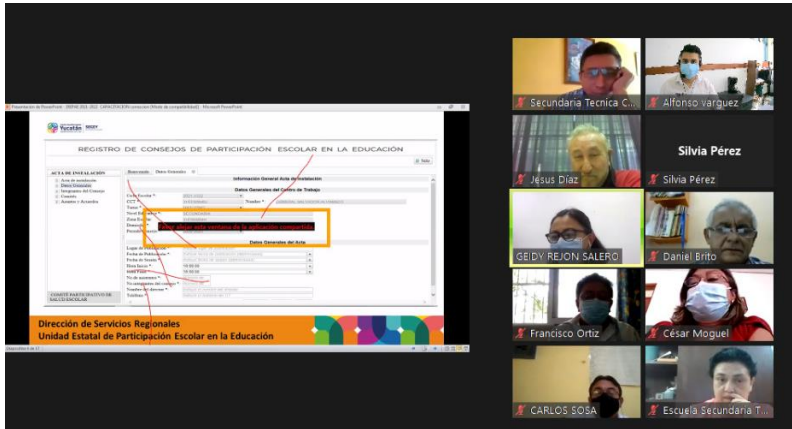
Presentación de PowerPoint - REPUCE 2021-2022 - CAPACITACIÓN [Modo de compatibilidad] - Microsoft PowerPoint

Yucatán SEGEY

REGISTRO DE CONSEJOS DE PARTICIPACIÓN ESCOLAR EN LA EDUCACIÓN

Salir

ACTA DE INSTALACIÓN

Acta de instalación

Datos Generales

Integrantes del Consejo

Comités

Acuerdos y Acuerdos

Bienvenido Datos Generales

Información General Acta de Instalación

Datos Generales del Centro de Trabajo

Ciclo Escolar *

CCT *

Nombre *

Turno *

Nivel Educativo *

Zona Escolar *

Domicilio *

Periodo Vacacional *

Dejar de compartir

Datos Generales del Acta

Lugar de Instalación *

Fecha de Publicación *

Fecha de Sesión *

Hora Inicio *

Hora Final *

No. de asistentes *

No. integrantes del consejo *

Nombre del director *

Teléfono *

COMITÉ PARTICIPATIVO DE SALUD ESCOLAR

Dirección de Servicios Regionales
Unidad Estatal de Participación Escolar en la Educación

Secundaria Tecnica C...

Alfonso varguez

Jesus Díaz

Silvia Pérez

Silvia Pérez

GEIDY REJON SALERO

Daniel Brito

Francisco Ortiz

César Moguel

CARLOS SOSA

Escuela Secundaria T...